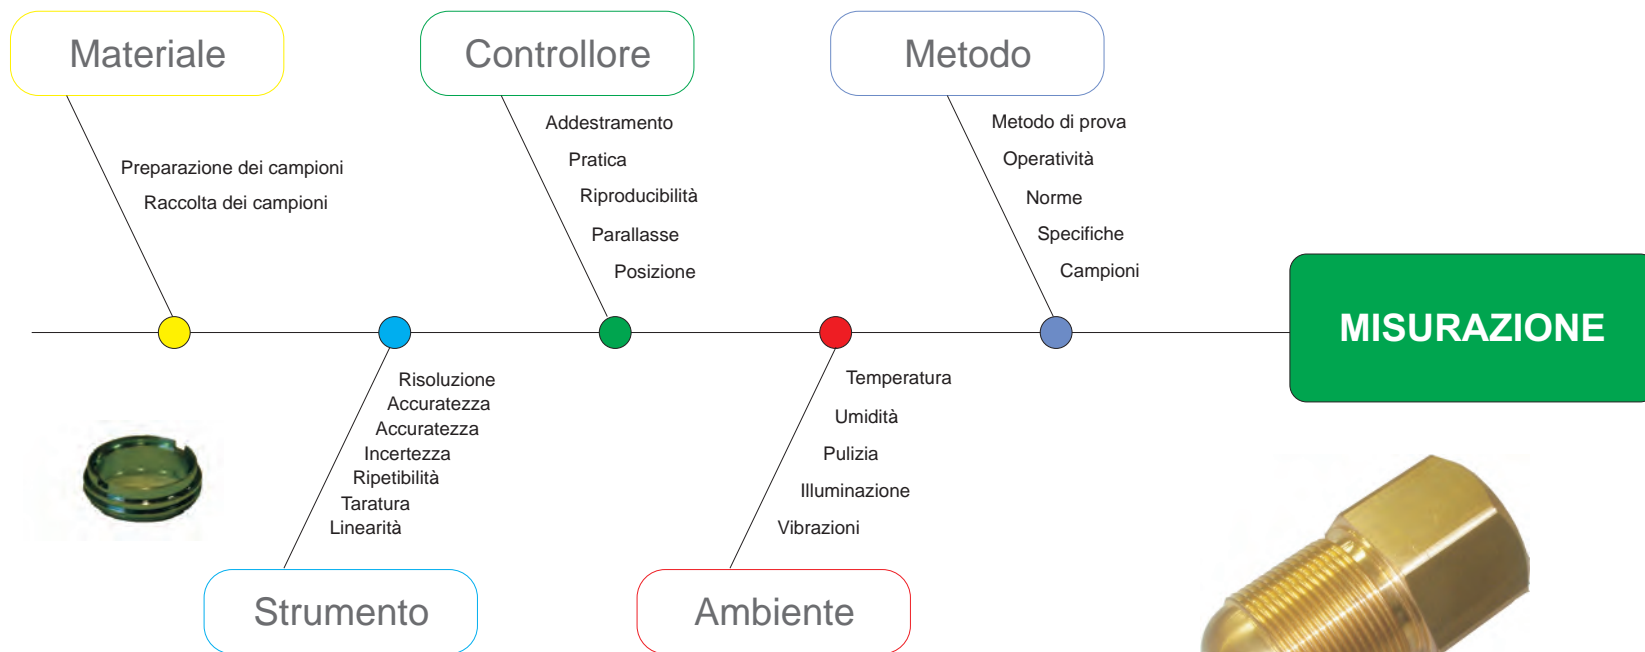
Materiale

Preparazione dei campioni
Raccolta dei campioni

Controllore

Addestramento
Pratica
Riproducibilità
Parallasse
Posizione

Metodo

Metodo di prova
Operatività
Norme
Specifiche
Campioni

MISURAZIONE

Risoluzione
Accuratezza
Accuratezza
Incertezza
Ripetibilità
Taratura
Linearità

Strumento

Temperatura
Umidità
Pulizia
Illuminazione
Vibrazioni

Ambiente